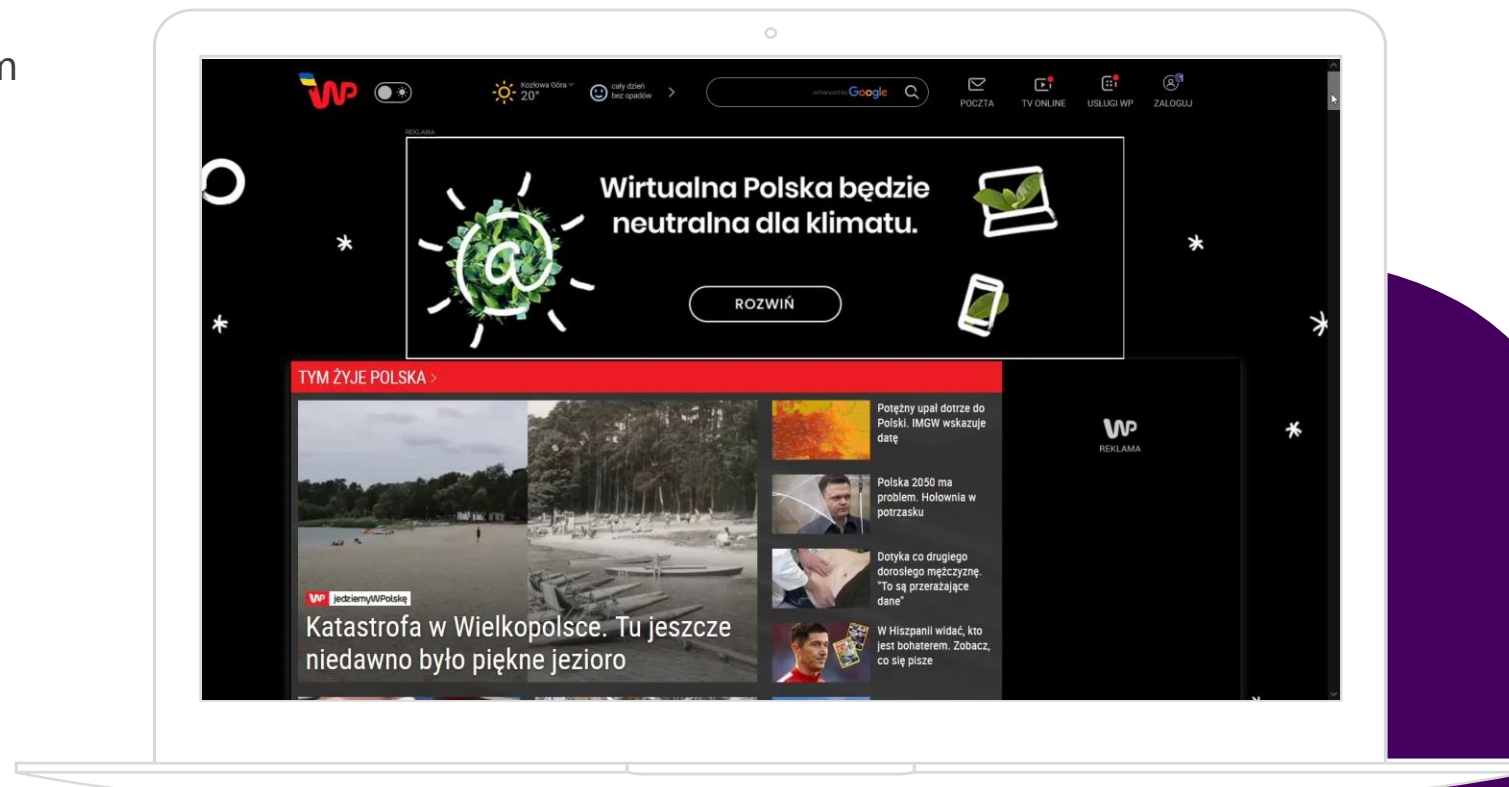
n

WP

Kozłowa Góra
20°

cały dzień
bez opadów

enhanced by Google

POCZTA TV ONLINE USŁUGI WP ZALOGUJ

REKLAMA

Wirtualna Polska będzie neutralna dla klimatu.

ROZWIŃ

TYM ŻYJE POLSKA >

WP jedziemyWPolskę

Katastrofa w Wielkopolsce. Tu jeszcze niedawno było piękne jezioro

Potężny upał dotrze do Polski. IMGW wskazuje datę

Polska 2050 ma problem. Hołownia w potrzasku

Dotyka co drugiego dorosłego mężczyznę. "To są przerażające dane"

W Hiszpanii widać, kto jest bohaterem. Zobacz, co się pisze

WP
REKLAMA